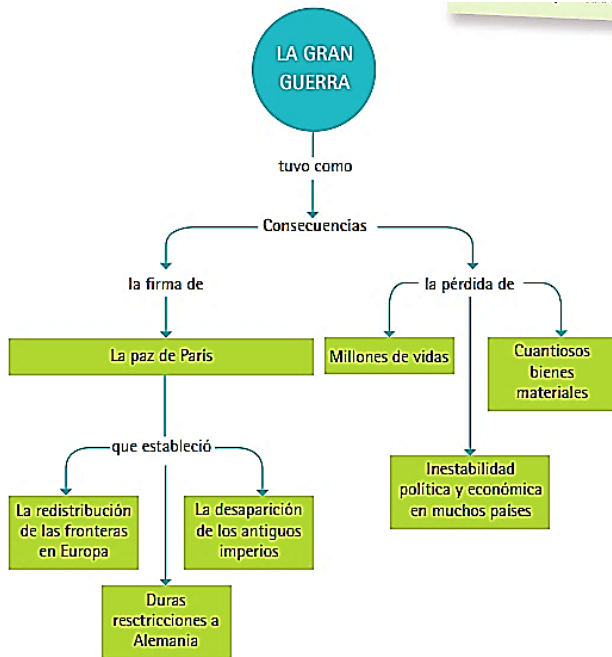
LA GRAN GUERRA

tuvo como

Consecuencias

la firma de

la pérdida de

La paz de Paris

Millones de vidas

Cuantiosos bienes materiales

que estableció

Inestabilidad política y económica en muchos países

La redistribución de las fronteras en Europa

La desaparición de los antiguos imperios

Duras restricciones a Alemania